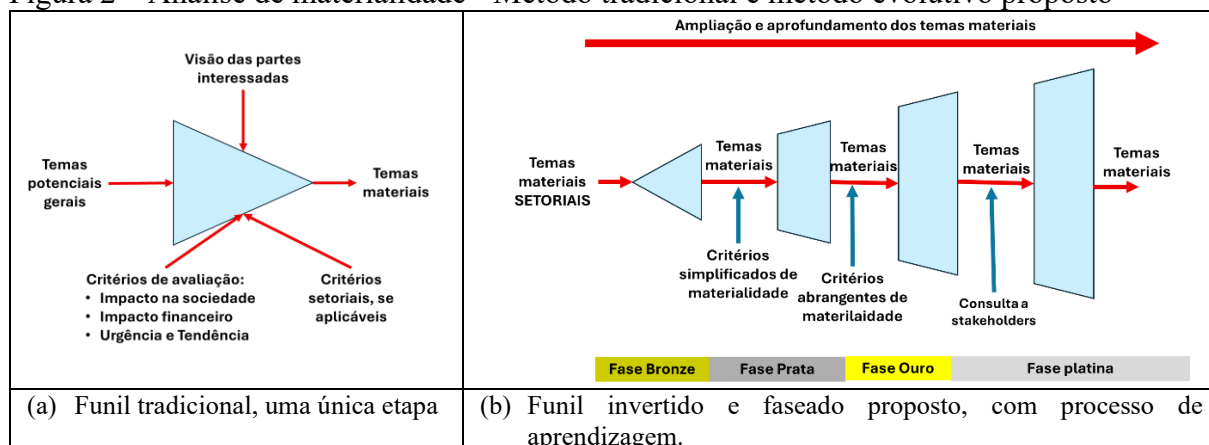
Figura 2 – Análise de materialidade - Método tradicional e método evolutivo proposto

| Visão das partes interessadas<br>Temas potenciais gerais<br>Temas materiais<br>Critérios de avaliação:<br>• Impacto na sociedade<br>• Impacto financeiro<br>• Urgência e Tendência<br>Critérios setoriais, se aplicáveis | Ampliação e aprofundamento dos temas materiais<br>Temas materiais SETORIAIS<br>Temas materiais<br>Temas materiais<br>Temas materiais<br>Temas materiais<br>Critérios simplificados de materialidade<br>Critérios abrangentes de materilaidade<br>Consulta a stakeholders<br>Fase Bronze<br>Fase Prata<br>Fase Ouro<br>Fase platina |
|---|---|
| (a) Funil tradicional, uma única etapa | (b) Funil invertido e faseado proposto, com processo de aprendizagem. |